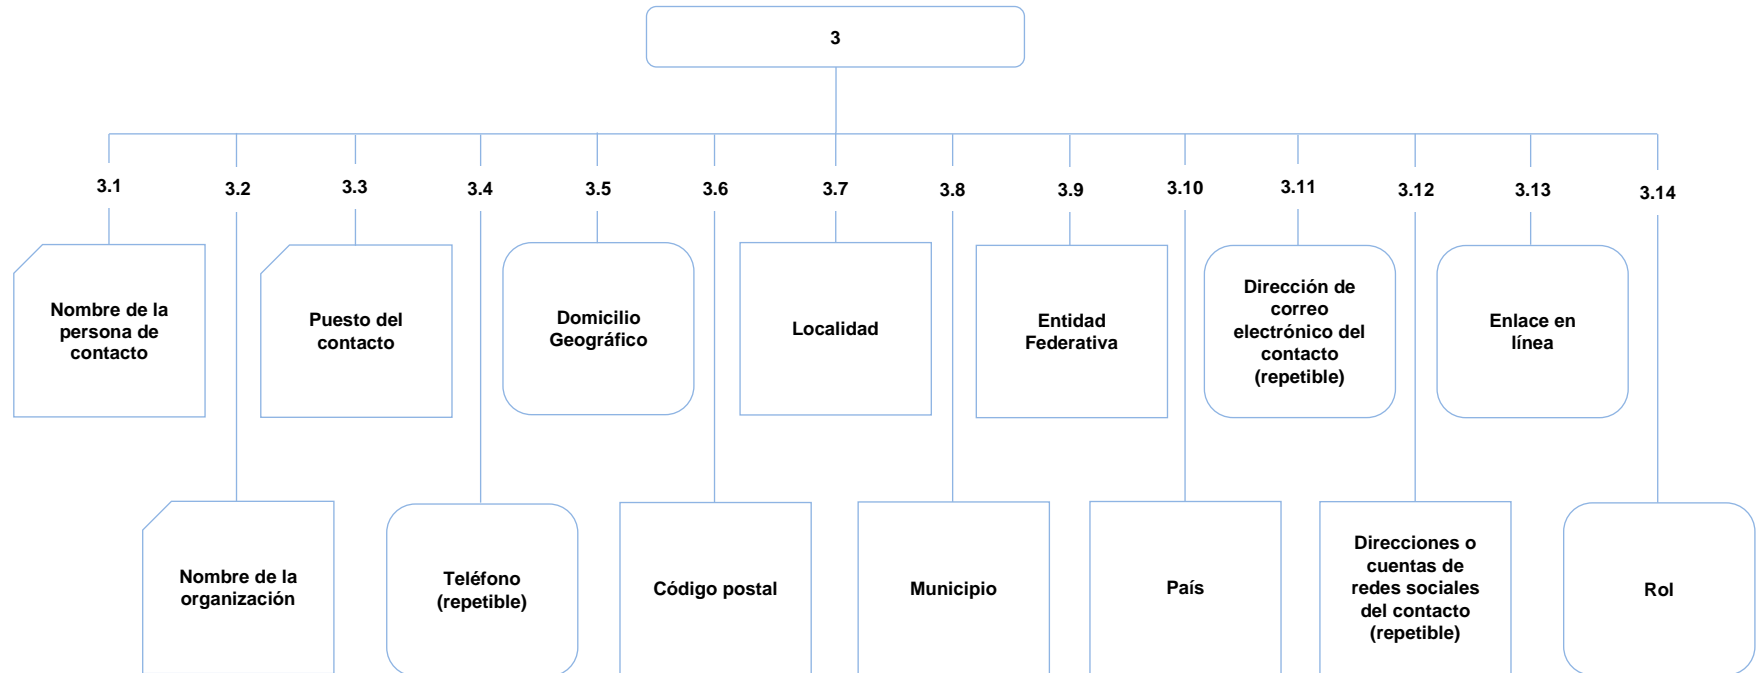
3

3.1

Nombre de la persona de contacto

3.2

Nombre de la organización

3.3

Puesto del contacto

3.4

Teléfono (repetible)

3.5

Domicilio Geográfico

3.6

Código postal

3.7

Localidad

3.8

Municipio

3.9

Entidad Federativa

3.10

País

3.11

Dirección de correo electrónico del contacto (repetible)

3.12

Direcciones o cuentas de redes sociales del contacto (repetible)

3.13

Enlace en línea

3.14

Rol